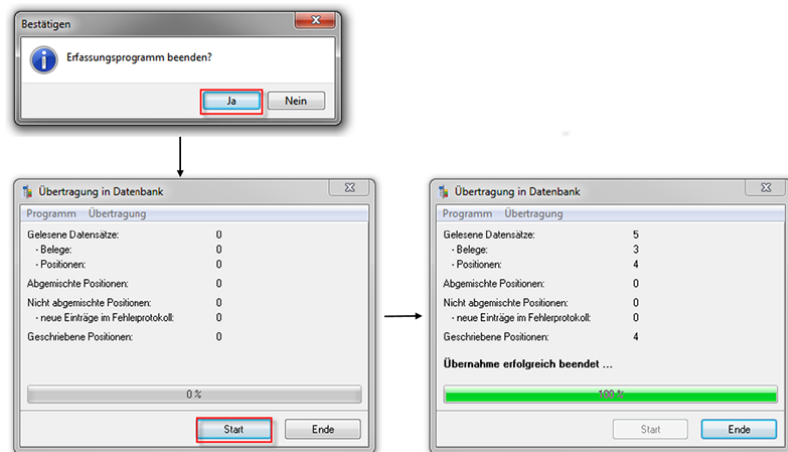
Bestätigen

Erfassungsprogramm beenden?

Ja
Nein

Übertragung in Datenbank

Programm Übertragung

Gelesene Datensätze: 0
- Belege: 0
- Positionen: 0
Abgemischte Positionen: 0
Nicht abgemischte Positionen: 0
- neue Einträge im Fehlerprotokoll: 0
Geschriebene Positionen: 0

0 %

Start
Ende

Übertragung in Datenbank

Programm Übertragung

Gelesene Datensätze: 5
- Belege: 3
- Positionen: 4
Abgemischte Positionen: 0
Nicht abgemischte Positionen: 0
- neue Einträge im Fehlerprotokoll: 0
Geschriebene Positionen: 4

Übernahme erfolgreich beendet ...

100 %

Start
Ende